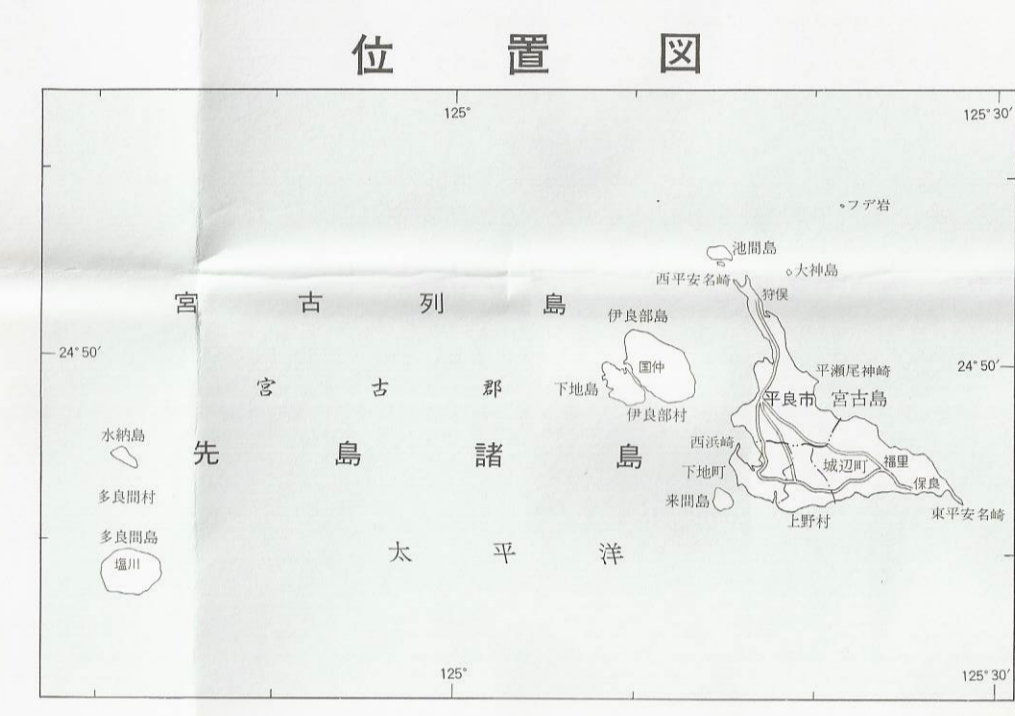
位 置 図

125°

125° 30′

フデ岩

池間島

大神島

西平安名崎

狩俣

宮 古 列 島

伊良部島

24° 50′

国仲

平瀬尾神崎

24° 50′

宮 古 郡

下地島

伊良部村

平良市

宮古島

水納島

西浜崎

先 島 諸 島

下地町

城辺町

福里

多良間村

来間島

保良

上野村

東平安名崎

多良間島

塩川

太 平 洋

125°

125° 30′